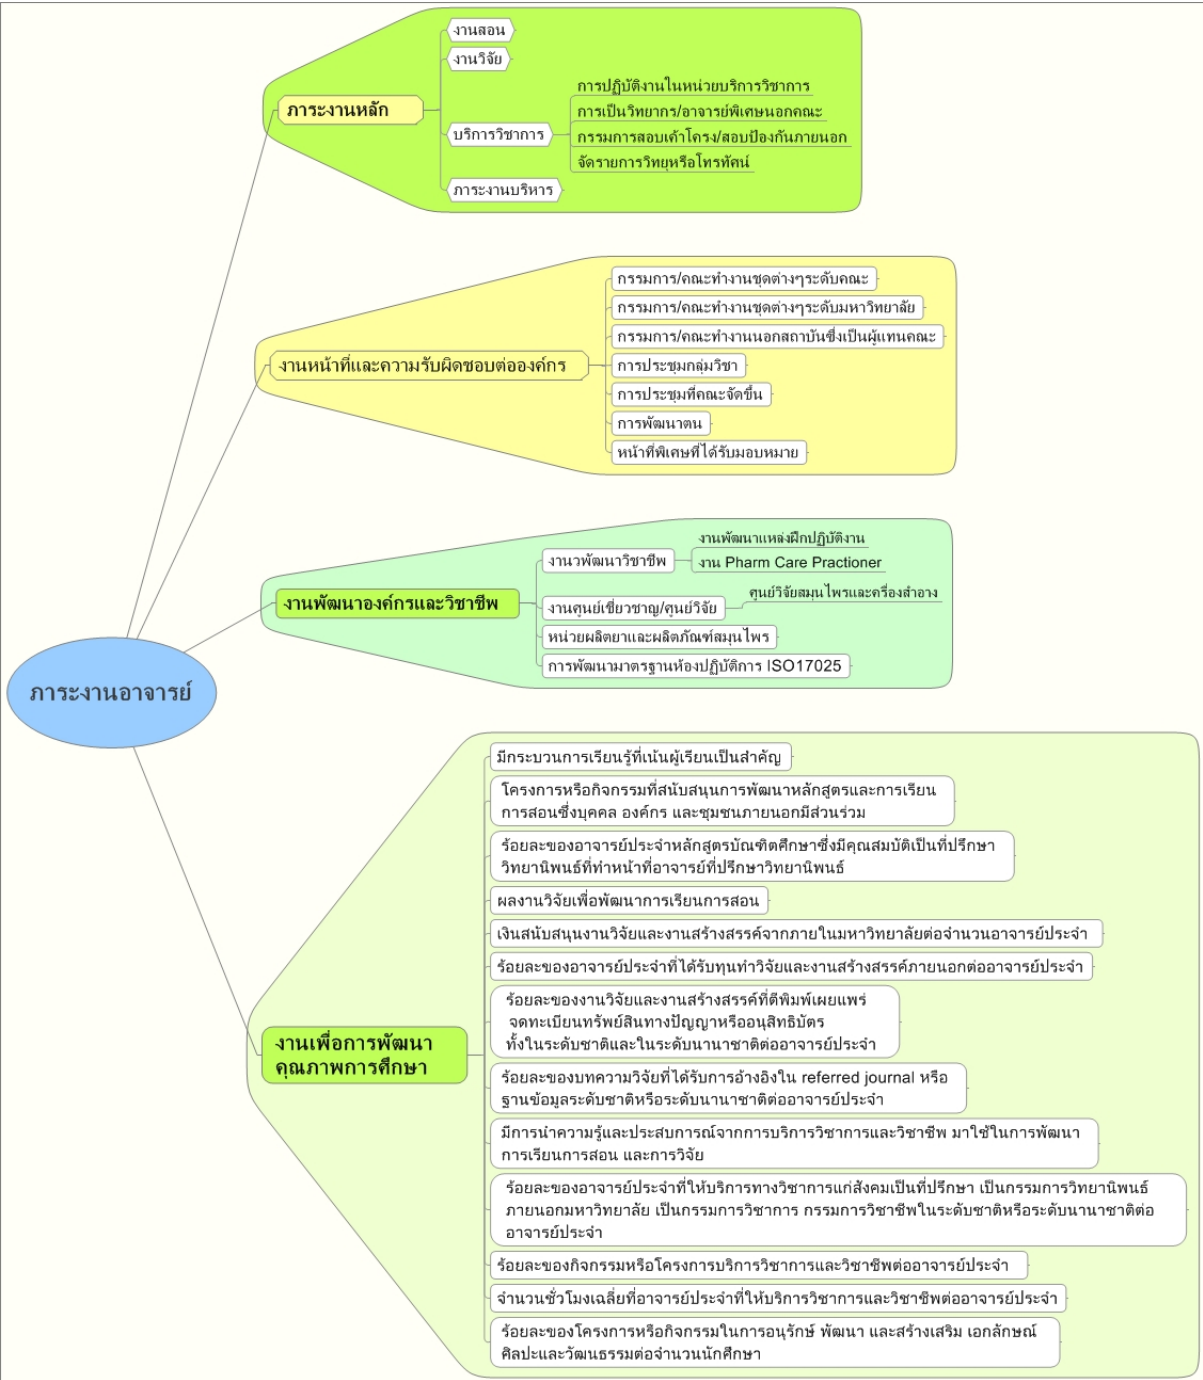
ภาระงานอาจารย์

ภาระงานหลัก
งานสอน
งานวิจัย
บริการวิชาการ
การปฏิบัติงานในหน่วยบริการวิชาการ
การเป็นวิทยากร/อาจารย์พิเศษนอกคณะ
กรรมการสอบเค้าโครง/สอบป้องกันภายนอก
จัดรายการวิทยุหรือโทรทัศน์
ภาระงานบริหาร

งานหน้าที่และความรับผิดชอบต่อองค์กร
กรรมการ/คณะทำงานชุดต่างๆระดับคณะ
กรรมการ/คณะทำงานชุดต่างๆระดับมหาวิทยาลัย
กรรมการ/คณะทำงานนอกสถาบันซึ่งเป็นผู้แทนคณะ
การประชุมกลุ่มวิชา
การประชุมที่คณะจัดขึ้น
การพัฒนาตน
หน้าที่พิเศษที่ได้รับมอบหมาย

งานพัฒนาองค์กรและวิชาชีพ
งานวพัฒนาวิชาชีพ
งานพัฒนาแหล่งฝึกปฏิบัติงาน
งาน Pharm Care Practioner
งานศูนย์เชี่ยวชาญ/ศูนย์วิจัย
ศูนย์วิจัยสมุนไพรและเครื่องสำอาง
หน่วยผลิตยาและผลิตภัณฑ์สมุนไพร
การพัฒนามาตรฐานห้องปฏิบัติการ ISO17025

งานเพื่อการพัฒนาคุณภาพการศึกษา
มีกระบวนการเรียนรู้ที่เน้นผู้เรียนเป็นสำคัญ
โครงการหรือกิจกรรมที่สนับสนุนการพัฒนาหลักสูตรและการเรียนการสอนซึ่งบุคคล องค์กร และชุมชนภายนอกมีส่วนร่วม
ร้อยละของอาจารย์ประจำหลักสูตรบัณฑิตศึกษาซึ่งมีคุณสมบัติเป็นที่ปรึกษาวิทยานิพนธ์ที่ทำหน้าที่อาจารย์ที่ปรึกษาวิทยานิพนธ์
ผลงานวิจัยเพื่อพัฒนาการเรียนการสอน
เงินสนับสนุนงานวิจัยและงานสร้างสรรค์จากภายในมหาวิทยาลัยต่อจำนวนอาจารย์ประจำ
ร้อยละของอาจารย์ประจำที่ได้รับทุนทำวิจัยและงานสร้างสรรค์ภายนอกต่ออาจารย์ประจำ
ร้อยละของงานวิจัยและงานสร้างสรรค์ที่ตีพิมพ์เผยแพร่ จดทะเบียนทรัพย์สินทางปัญญาหรืออนุสิทธิบัตร ทั้งในระดับชาติและในระดับนานาชาติต่ออาจารย์ประจำ
ร้อยละของบทความวิจัยที่ได้รับการอ้างอิงใน referred journal หรือฐานข้อมูลระดับชาติหรือระดับนานาชาติต่ออาจารย์ประจำ
มีการนำความรู้และประสบการณ์จากการบริการวิชาการและวิชาชีพ มาใช้ในการพัฒนาการเรียนการสอน และการวิจัย
ร้อยละของอาจารย์ประจำที่ให้บริการทางวิชาการแก่สังคมเป็นที่ปรึกษา เป็นกรรมการวิทยานิพนธ์ภายนอกมหาวิทยาลัย เป็นกรรมการวิชาการ กรรมการวิชาชีพในระดับชาติหรือระดับนานาชาติต่ออาจารย์ประจำ
ร้อยละของกิจกรรมหรือโครงการบริการวิชาการและวิชาชีพต่ออาจารย์ประจำ
จำนวนชั่วโมงเฉลี่ยที่อาจารย์ประจำที่ให้บริการวิชาการและวิชาชีพต่ออาจารย์ประจำ
ร้อยละของโครงการหรือกิจกรรมในการอนุรักษ์ พัฒนา และสร้างเสริม เอกลักษณ์ศิลปะและวัฒนธรรมต่อจำนวนนักศึกษา